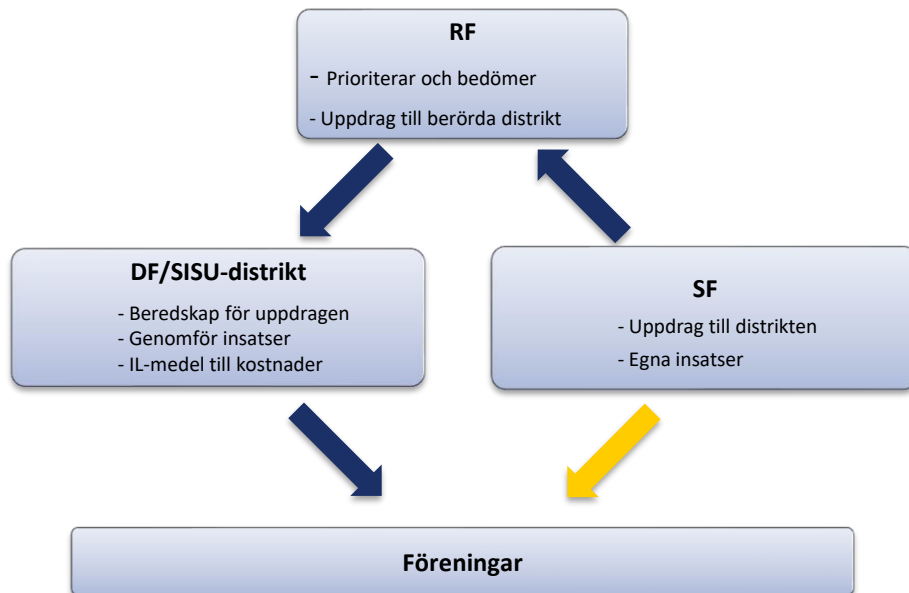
RF

- Prioriterar och bedömer
- Uppdrag till berörda distrikt

DF/SISU-distrikt

- Beredskap för uppdragen
- Genomför insatser
- IL-medel till kostnader

SF

- Uppdrag till distrikten
- Egna insatser

Föreningar